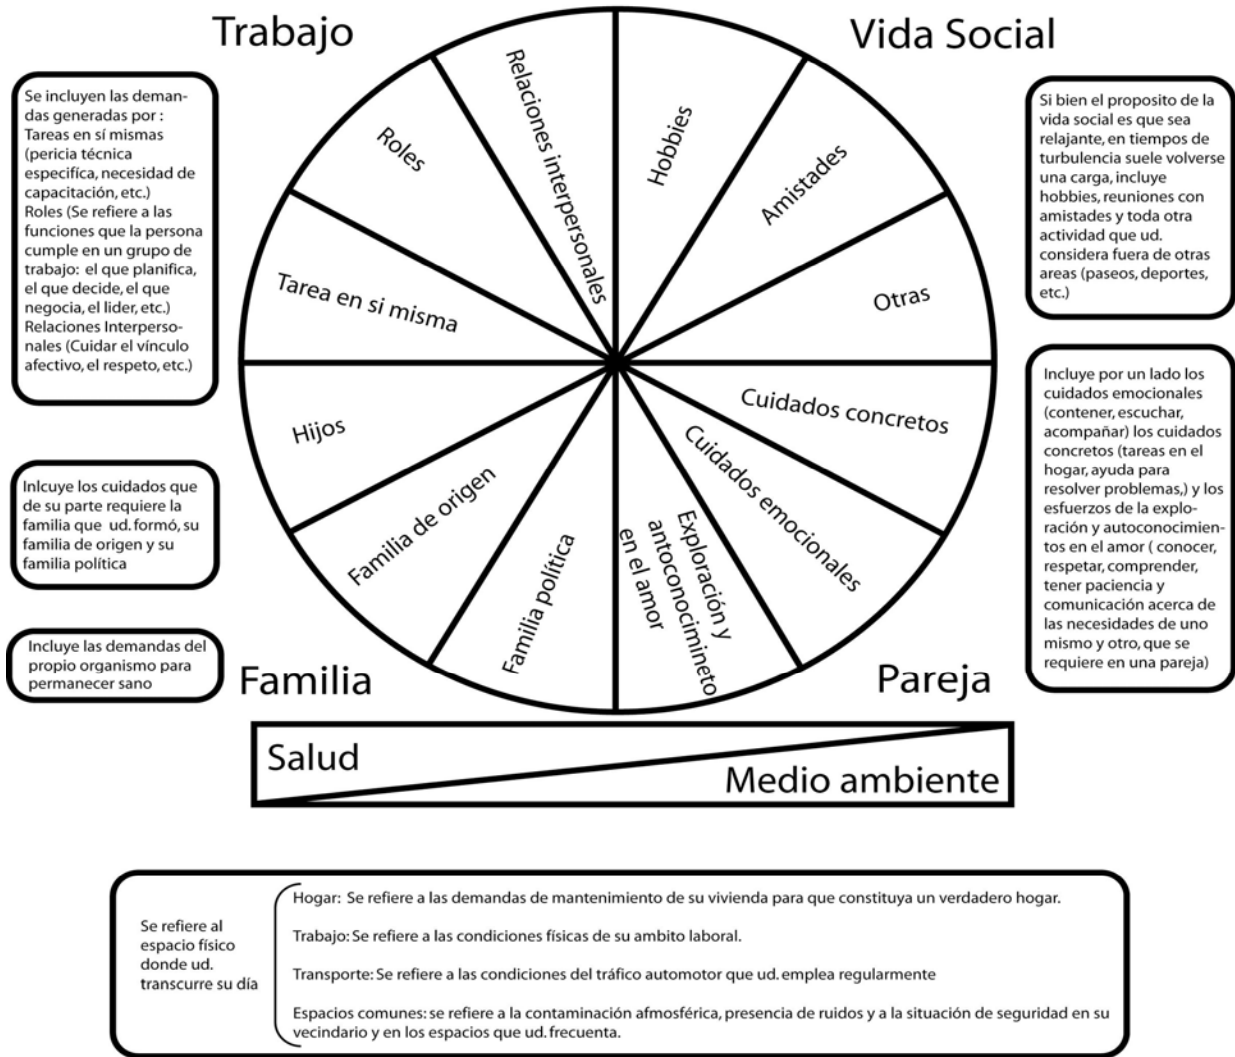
Trabajo

Vida Social

Se incluyen las demandas generadas por : Tareas en sí mismas (pericia técnica especifica, necesidad de capacitación, etc.) Roles (Se refiere a las funciones que la persona cumple en un grupo de trabajo: el que planifica, el que decide, el que negocia, el lider, etc.) Relaciones Interpersonales (Cuidar el vínculo afectivo, el respeto, etc.)

Relaciones interpersonales

Roles

Hobbies

Amistades

Si bien el proposito de la vida social es que sea relajante, en tiempos de turbulencia suele volverse una carga, incluye hobbies, reuniones con amistades y toda otra actividad que ud. considera fuera de otras areas (paseos, deportes, etc.)

Tarea en si misma

Otras

Cuidados concretos

Hijos

Incluye por un lado los cuidados emocionales (contener, escuchar, acompañar) los cuidados concretos (tareas en el hogar, ayuda para resolver problemas,) y los esfuerzos de la exploración y autoconocimientos en el amor ( conocer, respetar, comprender, tener paciencia y comunicación acerca de las necesidades de uno mismo y otro, que se requiere en una pareja)

Inlcuye los cuidados que de su parte requiere la familia que ud. formó, su familia de origen y su familia política

Familia de origen

Familia política

Exploración y antoconocimineto en el amor

Cuidados emocionales

Incluye las demandas del propio organismo para permanecer sano

Familia

Pareja

Salud

Medio ambiente

Se refiere al espacio físico donde ud. transcurre su día

Hogar: Se refiere a las demandas de mantenimiento de su vivienda para que constituya un verdadero hogar.

Trabajo: Se refiere a las condiciones físicas de su ambito laboral.

Transporte: Se refiere a las condiciones del tráfico automotor que ud. emplea regularmente

Espacios comunes: se refiere a la contaminación afmosférica, presencia de ruidos y a la situación de seguridad en su vecindario y en los espacios que ud. frecuenta.